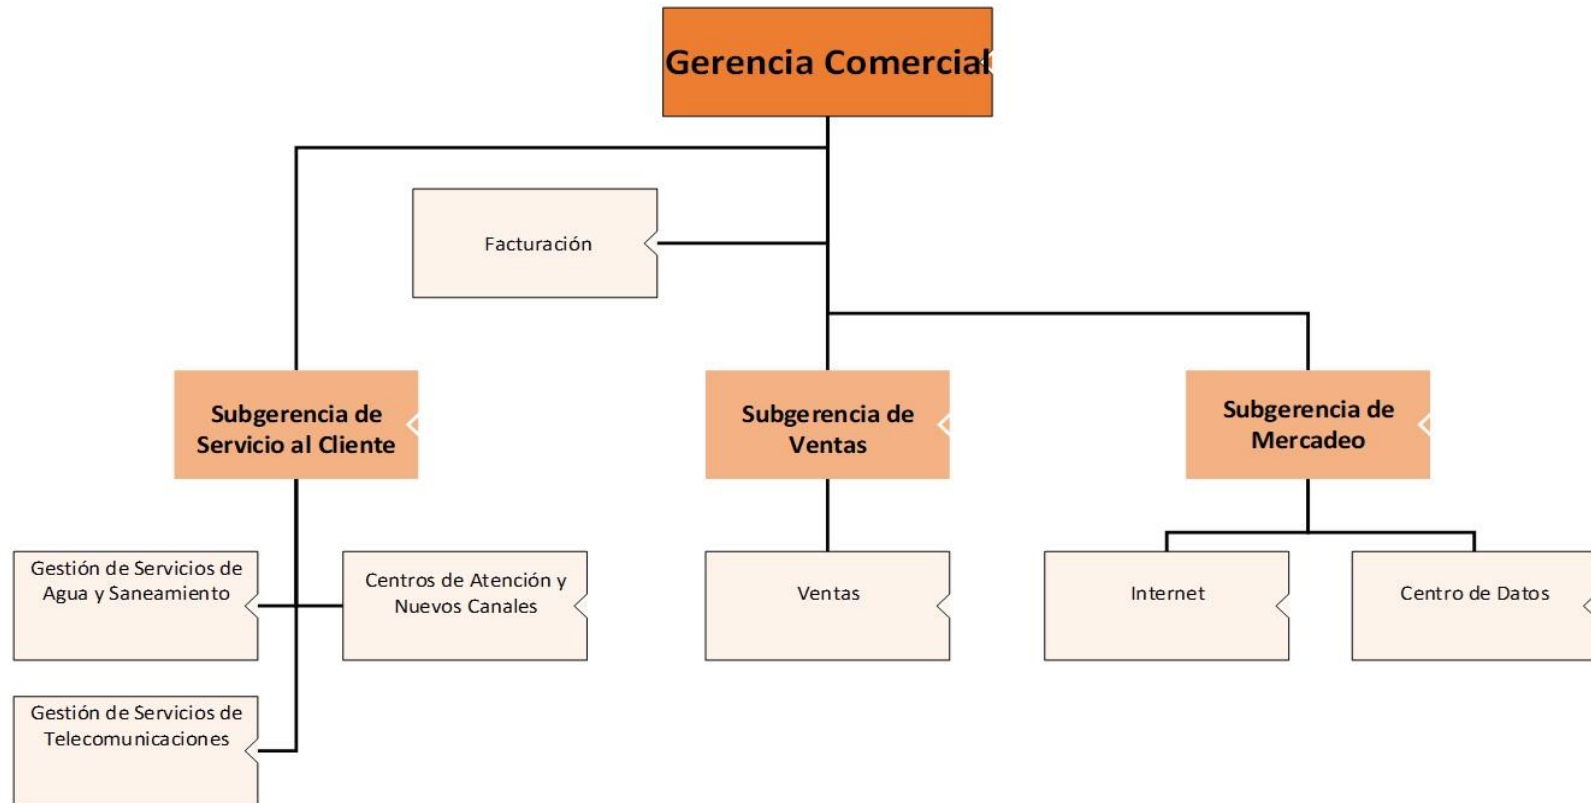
Gerencia Comercial

Facturación

Subgerencia de Servicio al Cliente

Subgerencia de Ventas

Subgerencia de Mercadeo

Gestión de Servicios de Agua y Saneamiento

Centros de Atención y Nuevos Canales

Ventas

Internet

Centro de Datos

Gestión de Servicios de Telecomunicaciones